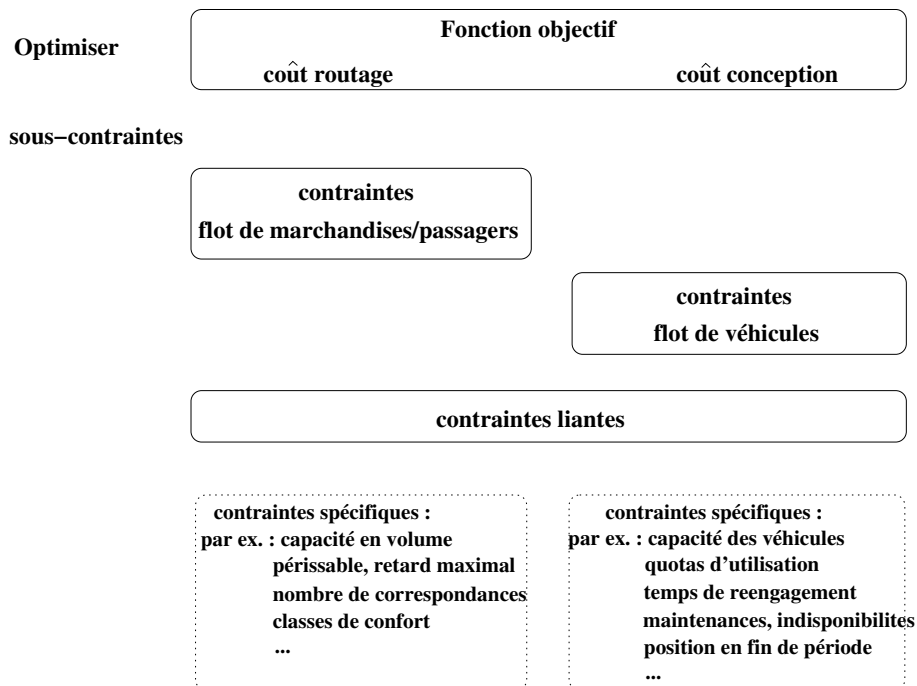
Optimiser

Fonction objectif

coût routage

coût conception

sous−contraintes

contraintes
flot de marchandises/passagers

contraintes
flot de véhicules

contraintes liantes

contraintes spécifiques :
par ex. : capacité en volume
périssable, retard maximal
nombre de correspondances
classes de confort
...

contraintes spécifiques :
par ex. : capacité des véhicules
quotas d'utilisation
temps de reengagement
maintenances, indisponibilites
position en fin de période
...